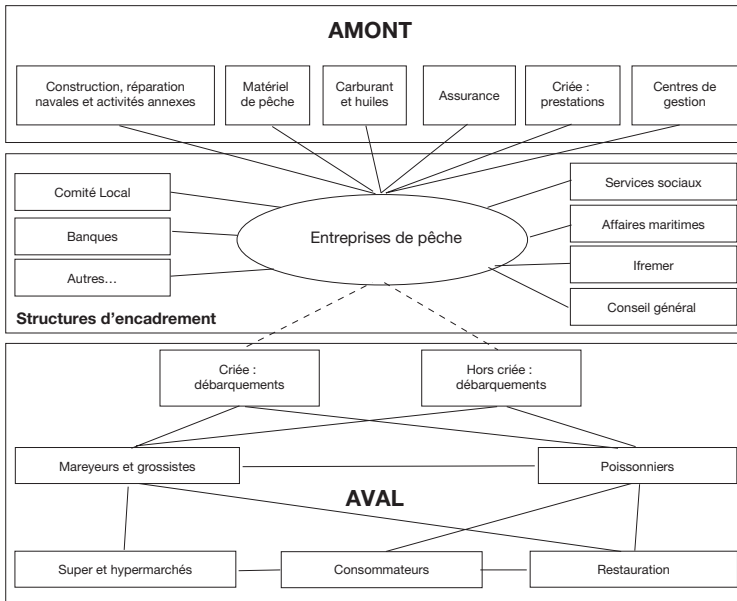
AMONT

Construction, réparation navales et activités annexes

Matériel de pêche

Carburant et huiles

Assurance

Criée : prestations

Centres de gestion

Comité Local

Banques

Autres…

Entreprises de pêche

Services sociaux

Affaires maritimes

Ifremer

Conseil général

Structures d'encadrement

Criée : débarquements

Hors criée : débarquements

Mareyeurs et grossistes

Poissonniers

AVAL

Super et hypermarchés

Consommateurs

Restauration